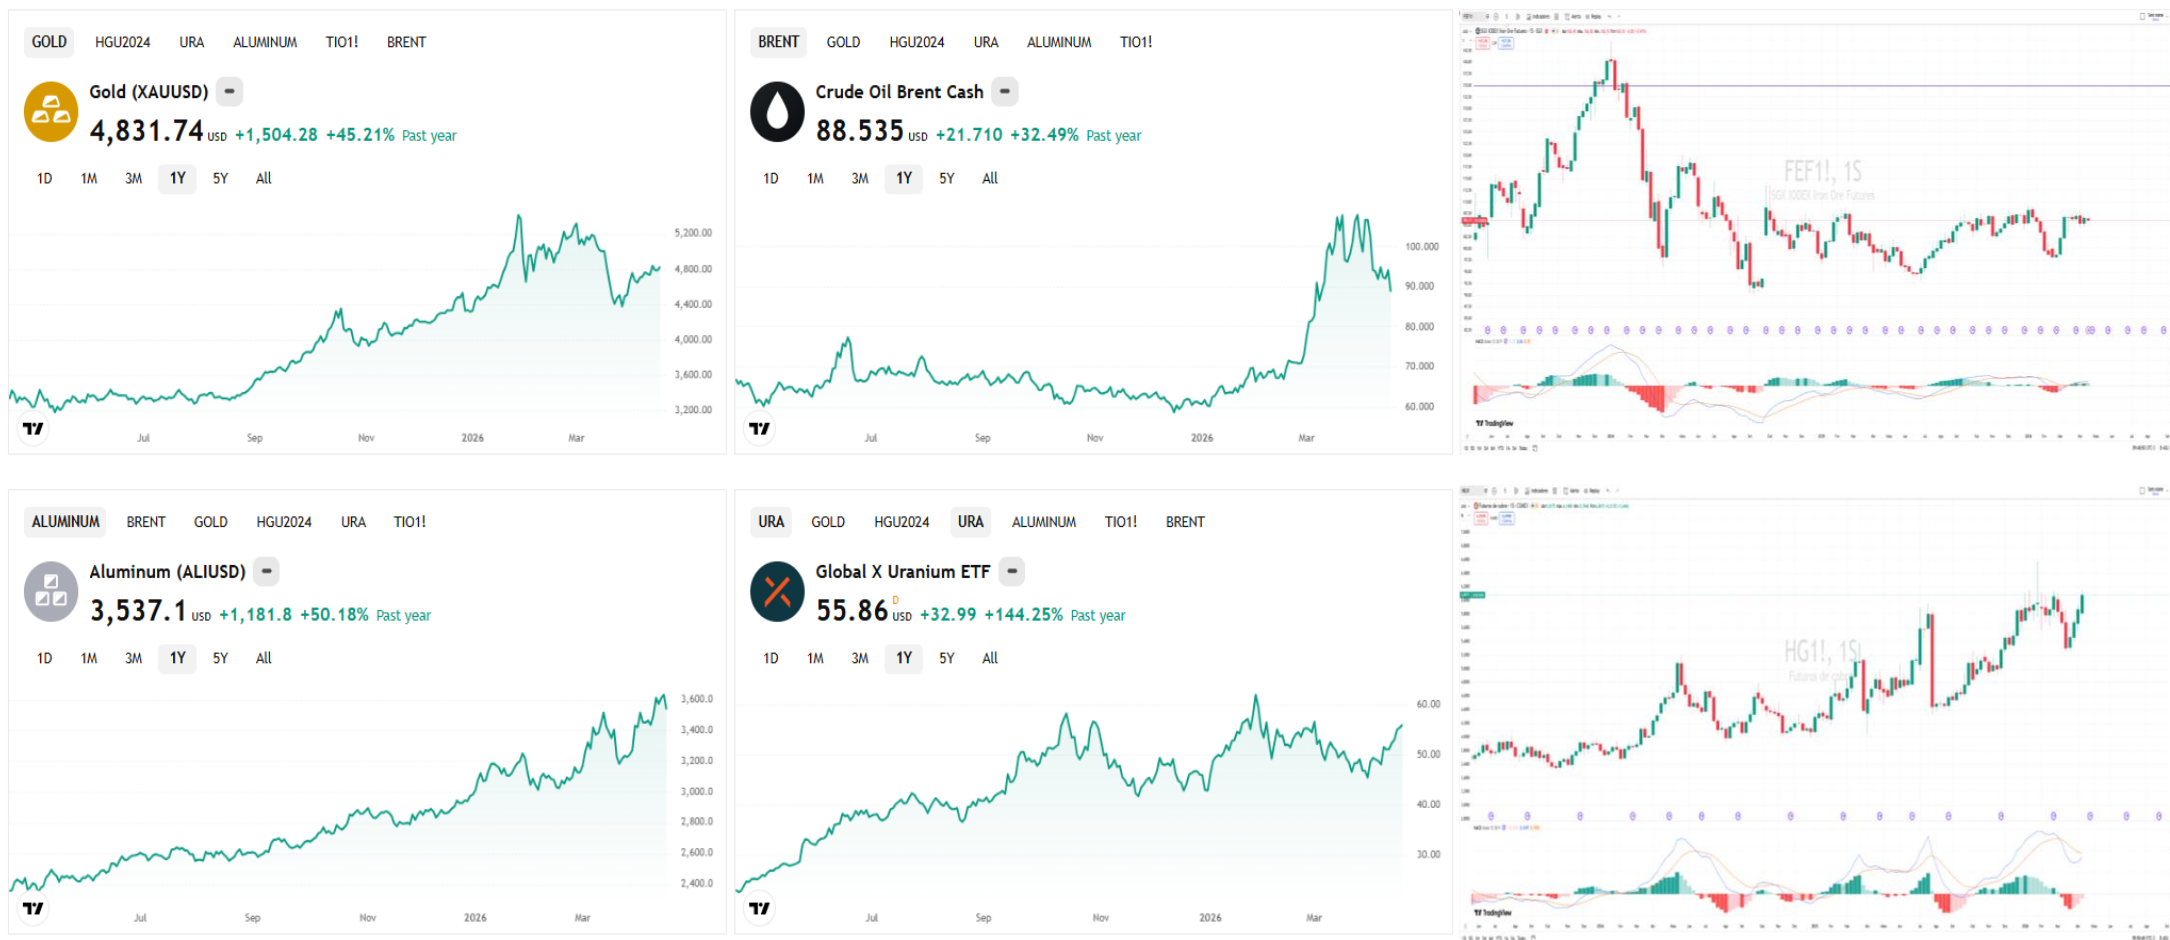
GOLD HGU2024 URA ALUMINUM TIO1! BRENT

Gold (XAUUSD)

4,831.74 USD +1,504.28 +45.21% Past year

1D 1M 3M 1Y 5Y All

5,200.00
4,800.00
4,400.00
4,000.00
3,600.00
3,200.00

Jul Sep Nov 2026 Mar

BRENT GOLD HGU2024 URA ALUMINUM TIO1!

Crude Oil Brent Cash

88.535 USD +21.710 +32.49% Past year

1D 1M 3M 1Y 5Y All

100.000
90.000
80.000
70.000
60.000

Jul Sep Nov 2026 Mar

FEF1!, 1S

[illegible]

TradingView

ALUMINUM BRENT GOLD HGU2024 URA TIO1!

Aluminum (ALIUSD)

3,537.1 USD +1,181.8 +50.18% Past year

1D 1M 3M 1Y 5Y All

3,600.0
3,400.0
3,200.0
3,000.0
2,800.0
2,600.0
2,400.0

Jul Sep Nov 2026 Mar

URA GOLD HGU2024 URA ALUMINUM TIO1! BRENT

Global X Uranium ETF

55.86 D USD +32.99 +144.25% Past year

1D 1M 3M 1Y 5Y All

60.00
50.00
40.00
30.00

Jul Sep Nov 2026 Mar

HG1!, 1S

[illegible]

TradingView